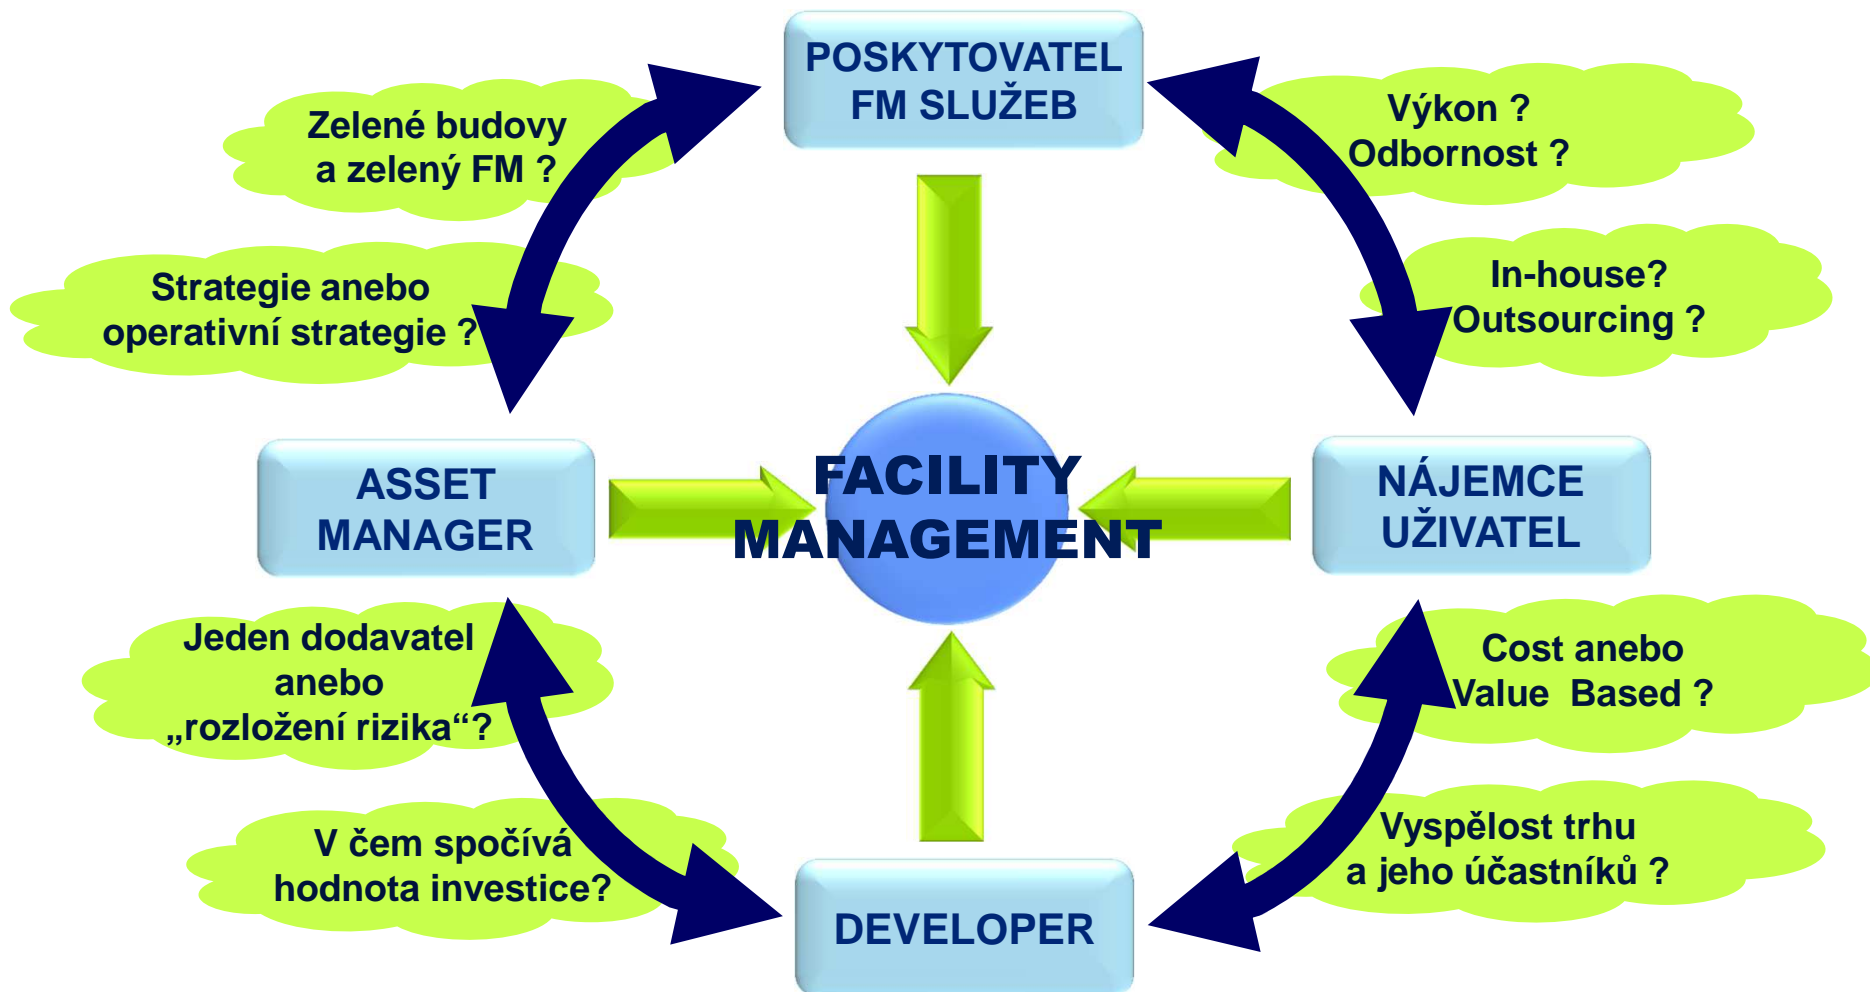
POSKYTOVATEL FM SLUŽEB

Zelené budovy a zelený FM ?

Výkon ? Odbornost ?

Strategie anebo operativní strategie ?

In-house? Outsourcing ?

ASSET MANAGER

FACILITY MANAGEMENT

NÁJEMCE UŽIVATEL

Jeden dodavatel anebo „rozložení rizika“?

Cost anebo Value Based ?

V čem spočívá hodnota investice?

Vyspělost trhu a jeho účastníků ?

DEVELOPER